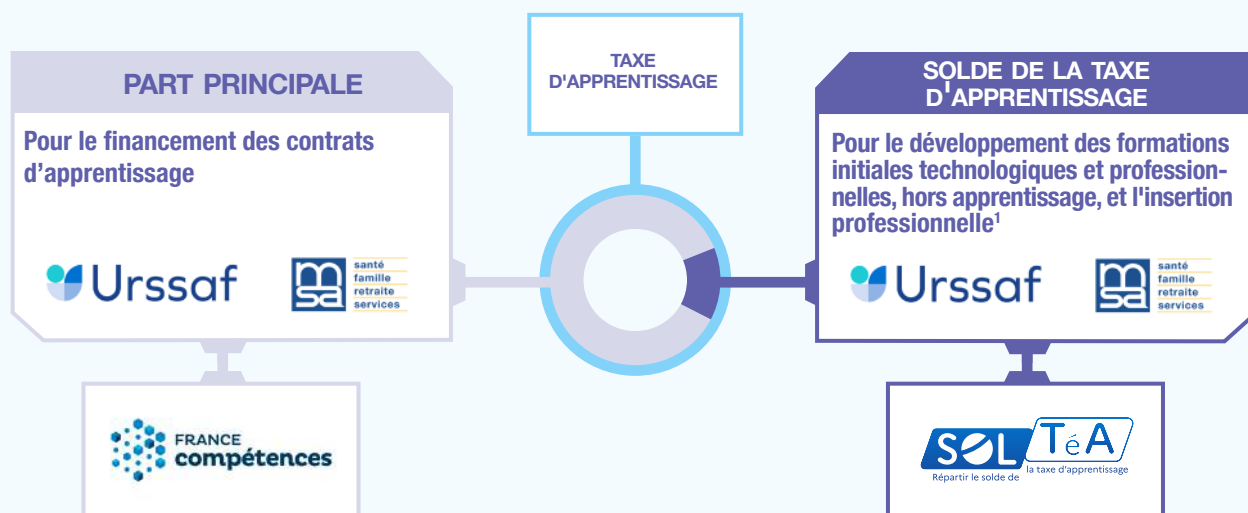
TAXE D'APPRENTISSAGE

PART PRINCIPALE

Pour le financement des contrats d'apprentissage

Urssaf

msa santé famille retraite services

FRANCE compétences

SOLDE DE LA TAXE D'APPRENTISSAGE

Pour le développement des formations initiales technologiques et professionnelles, hors apprentissage, et l'insertion professionnelle$^1$

Urssaf

msa santé famille retraite services

SOLTéA

Répartir le solde de la taxe d'apprentissage